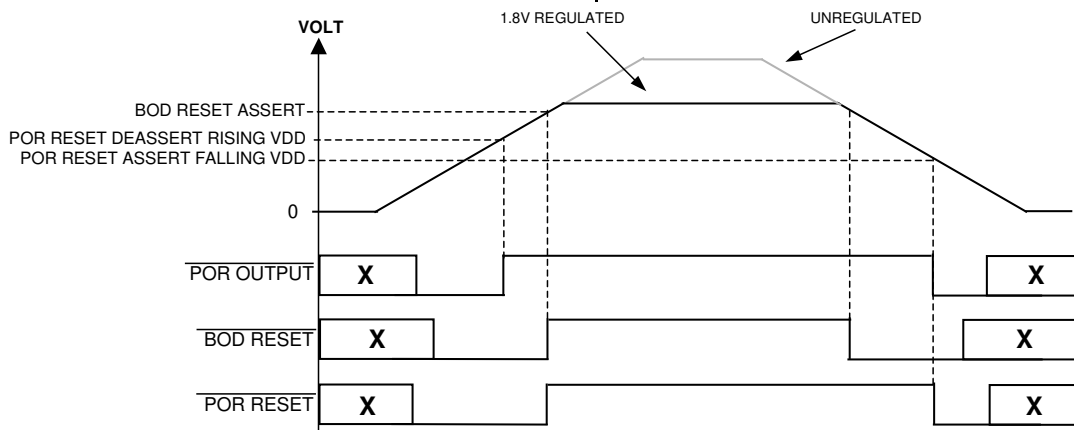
VOLT

1.8V REGULATED

UNREGULATED

BOD RESET ASSERT

POR RESET DEASSERT RISING VDD

POR RESET ASSERT FALLING VDD

0

$\overline{\text{POR OUTPUT}}$

X

X

$\overline{\text{BOD RESET}}$

X

X

$\overline{\text{POR RESET}}$

X

X